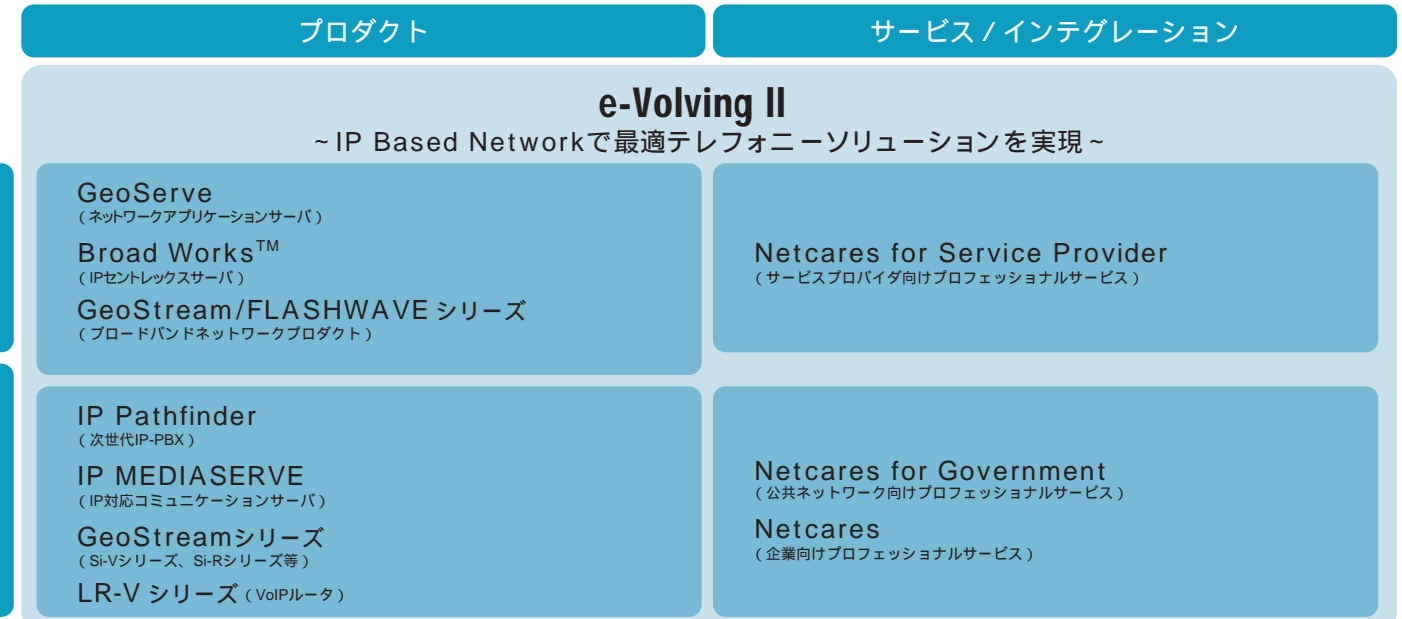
プロダクト

サービス / インテグレーション

e-Volving II

~IP Based Networkで最適テレフォニーソリューションを実現~

GeoServe
(ネットワークアプリケーションサーバ)

Broad Works™
(IPセントレックスサーバ)

GeoStream/FLASHWAVE シリーズ
(ブロードバンドネットワークプロダクト)

Netcares for Service Provider
(サービスプロバイダ向けプロフェッショナルサービス)

IP Pathfinder
(次世代IP-PBX)

IP MEDIASERVE
(IP対応コミュニケーションサーバ)

GeoStreamシリーズ
(Si-Vシリーズ、Si-Rシリーズ等)

LR-V シリーズ (VoIPルータ)

Netcares for Government
(公共ネットワーク向けプロフェッショナルサービス)

Netcares
(企業向けプロフェッショナルサービス)